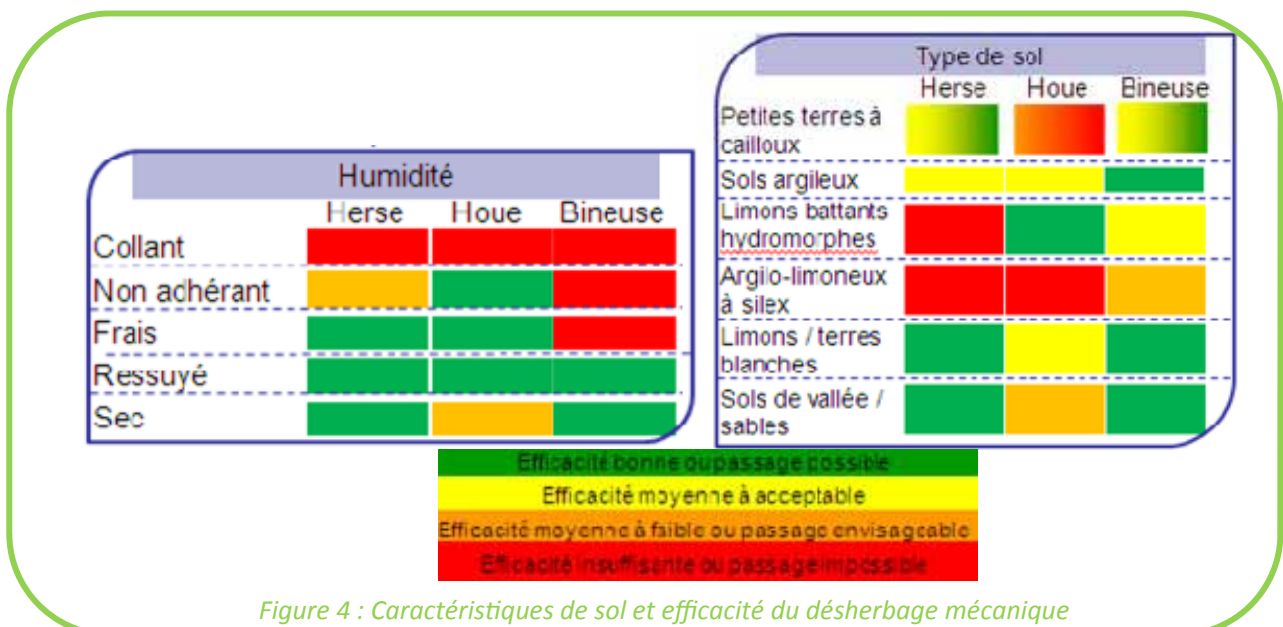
Humidité

| | Herse | Houe | Bineuse |
|---|---|---|---|
| Collant | | | |
| Non achérant | | | |
| Frais | | | |
| Ressuyé | | | |
| Sec | | | |

Type de sol

| | Herse | Houe | Bineuse |
|---|---|---|---|
| Petites terres à cailloux | | | |
| Sols argileux | | | |
| Limons battants hydromorphes | | | |
| Argilo-limoneux à silex | | | |
| Limons / terres blanches | | | |
| Sols de vallée / sables | | | |

Efficacité bonne ou passage possible
Efficacité moyenne à acceptable
Efficacité moyenne à faible ou passage envisageable
Efficacité insuffisante ou passage impossible

Figure 4 : Caractéristiques de sol et efficacité du désherbage mécanique